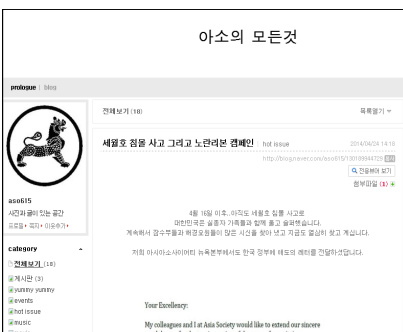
아소의 모든것

prologue | blog

전체보기 (18)

목록열기

세월호 침몰 사고 그리고 노란리본 캠페인 | hot issue

2014/04/24 14:18

http://blog.naver.com/aso615/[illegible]

전용뷰어 보기

첨부파일 (1)

aso615

사진과 글이 있는 공간

프로필 · 쪽지 · 이웃추가

category

전체보기 (18)

게시판 (3)

yummy yummy

events

hot issue

music

4월 16일 이후...아직도 세월호 침몰 사고로

여전히 온 국민은 슬픔과 가족들과 함께 울고 슬퍼했습니다.

계속해서 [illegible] 시선을 찾아 생기 지금도 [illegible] 계십니다.

저희 아시아소사이어티 뉴욕본부에서도 한국 정부에 위로의 레터를 전달하셨습니다.

Your Excellency:

My colleagues and I at Asia Society would like to extend our sincere